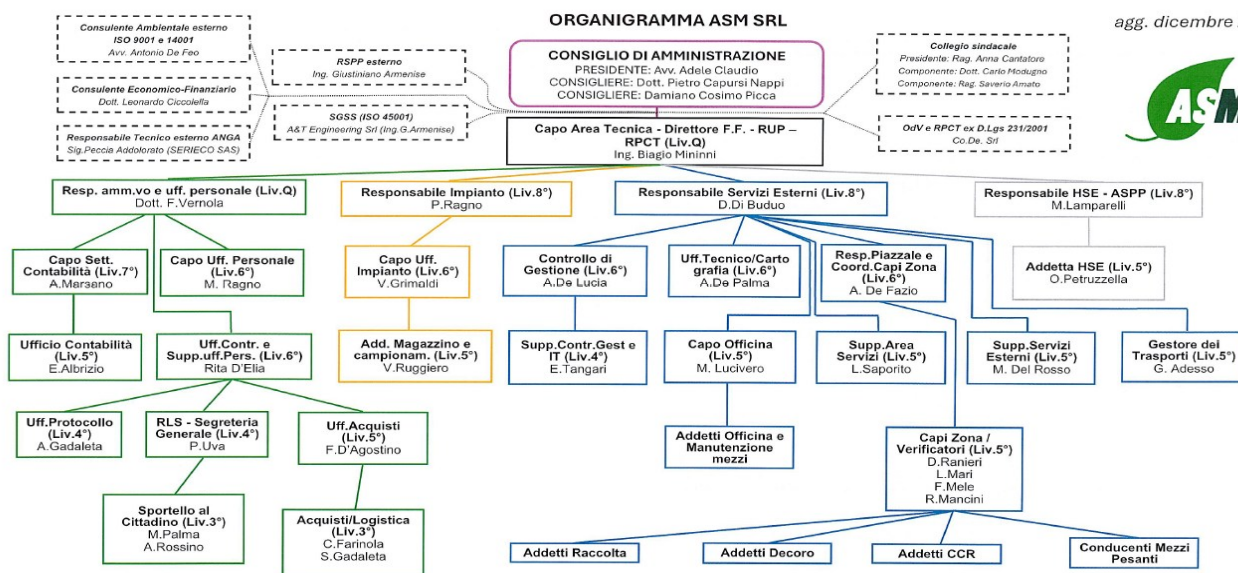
ORGANIGRAMMA ASM SRL

agg. dicembre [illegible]

Consulente Ambientale esterno
ISO 9001 e 14001
Avv. Antonio De Feo

Consulente Economico-Finanziario
Dott. Leonardo Ciccolella

Responsabile Tecnico esterno ANGA
Sig.Peccia Addolorato (SERIECO SAS)

RSPP esterno
Ing. Giustiniano Armenise

SGSS (ISO 45001)
A&T Engineering Srl (Ing.G.Armenise)

CONSIGLIO DI AMMINISTRAZIONE
PRESIDENTE: Avv. Adele Claudio
CONSIGLIERE: Dott. Pietro Capursi Nappi
CONSIGLIERE: Damiano Cosimo Picca

Collegio sindacale
Presidente: Rag. Anna Cantatore
Componente: Dott. Carlo Modugno
Componente: Rag. Saverio Amato

OdV e RPCT ex D.Lgs 231/2001
Co.De. Srl

ASM

Capo Area Tecnica - Direttore F.F. - RUP – RPCT (Liv.Q)
Ing. Biagio Mininni

Resp. amm.vo e uff. personale (Liv.Q)
Dott. F.Vernola

Responsabile Impianto (Liv.8°)
P.Ragno

Responsabile Servizi Esterni (Liv.8°)
D.Di Buduo

Responsabile HSE - ASPP (Liv.8°)
M.Lamparelli

Capo Sett. Contabilità (Liv.7°)
A.Marsano

Capo Uff. Personale (Liv.6°)
M. Ragno

Capo Uff. Impianto (Liv.6°)
V.Grimaldi

Controllo di Gestione (Liv.6°)
A.De Lucia

Uff.Tecnico/Cartografia (Liv.6°)
A.De Palma

Resp.Piazzale e Coord.Capi Zona (Liv.6°)
A. De Fazio

Addetta HSE (Liv.5°)
O.Petruzzella

Ufficio Contabilità (Liv.5°)
E.Albrizio

Uff.Contr. e Supp.uff.Pers. (Liv.6°)
Rita D'Elia

Add. Magazzino e campionam. (Liv.5°)
V.Ruggiero

Supp.Contr.Gest e IT (Liv.4°)
E.Tangari

Capo Officina (Liv.5°)
M. Lucivero

Supp.Area Servizi (Liv.5°)
L.Saporito

Supp.Servizi Esterni (Liv.5°)
M. Del Rosso

Gestore dei Trasporti (Liv.5°)
G. Adesso

Uff.Protocollo (Liv.4°)
A.Gadaleta

RLS - Segreteria Generale (Liv.4°)
P.Uva

Uff.Acquisti (Liv.5°)
F.D'Agostino

Addetti Officina e Manutenzione mezzi

Capi Zona / Verificatori (Liv.5°)
D.Ranieri
L.Mari
F.Mele
R.Mancini

Sportello al Cittadino (Liv.3°)
M.Palma
A.Rossino

Acquisti/Logistica (Liv.3°)
C.Farinola
S.Gadaleta

Addetti Raccolta

Addetti Decoro

Addetti CCR

Conducenti Mezzi Pesanti